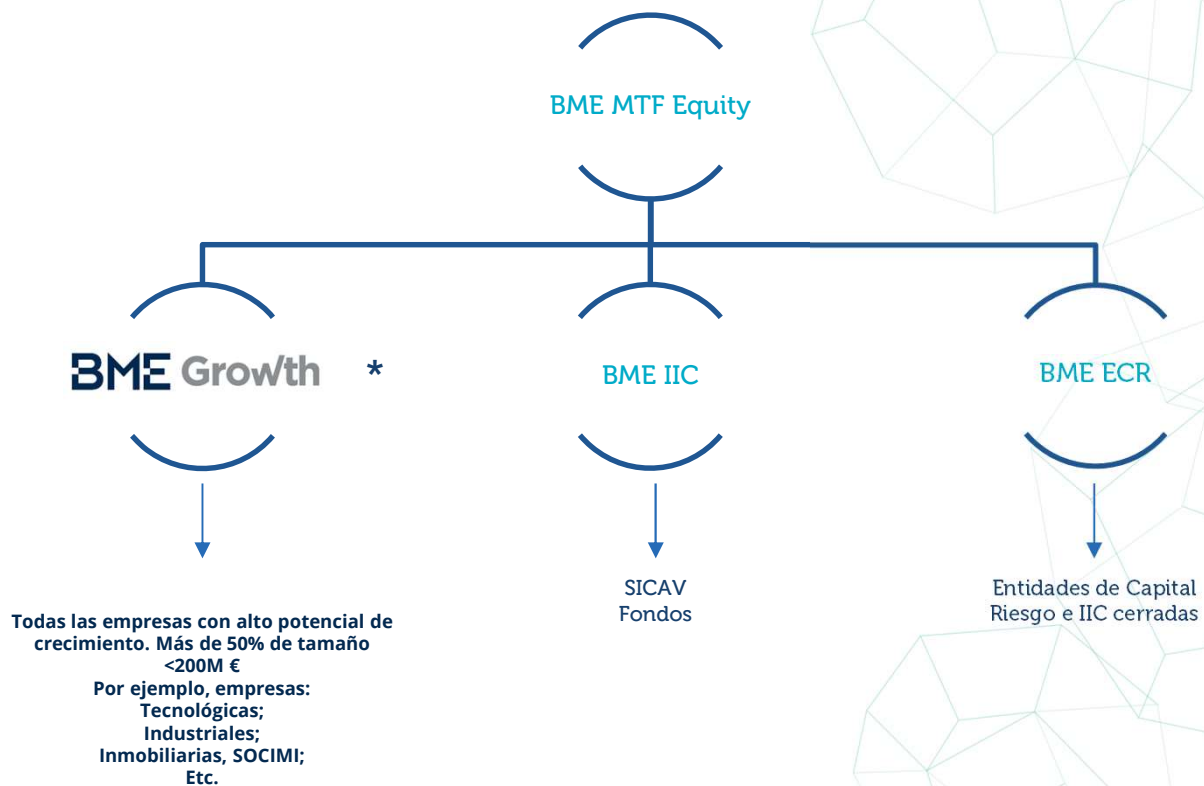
BME MTF Equity

BME Growth *

Todas las empresas con alto potencial de crecimiento. Más de 50% de tamaño <200M €
Por ejemplo, empresas:
Tecnológicas;
Industriales;
Inmobiliarias, SOCIMI;
Etc.

BME IIC

SICAV
Fondos

BME ECR

Entidades de Capital Riesgo e IIC cerradas